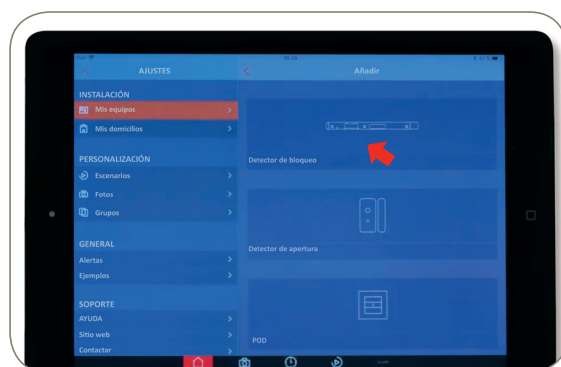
AJUSTES

Añadir

INSTALACIÓN

Mis equipos

Mis domicilios

PERSONALIZACIÓN

Escenarios

Fotos

Grupos

GENERAL

Alertas

Ejemplos

SOPORTE

AYUDA

Sitio web

Contactar

Detector de bloqueo

Detector de apertura

POD